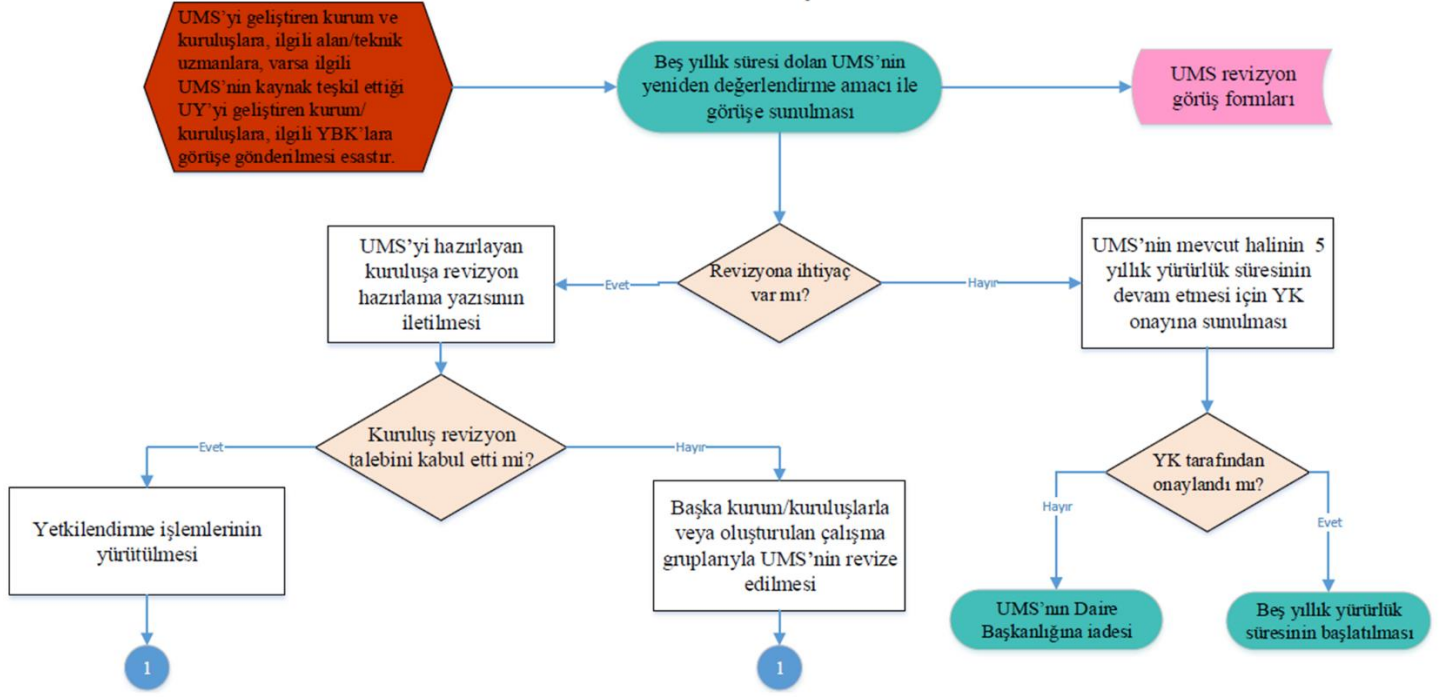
UMS'yi geliştiren kurum ve kuruluşlara, ilgili alan/teknik uzmanlara, varsa ilgili UMS'nin kaynak teşkil ettiği UY'yi geliştiren kurum/ kuruluşlara, ilgili YBK'lara görüşe gönderilmesi esastır.

Beş yıllık süresi dolan UMS'nin yeniden değerlendirme amacı ile görüşe sunulması

UMS revizyon görüş formları

Revizyona ihtiyaç var mı?

Evet

UMS'yi hazırlayan kuruluşa revizyon hazırlama yazısının iletilmesi

Hayır

UMS'nin mevcut halinin 5 yıllık yürürlük süresinin devam etmesi için YK onayına sunulması

Kuruluş revizyon talebini kabul etti mi?

Evet

Yetkilendirme işlemlerinin yürütülmesi

1

Hayır

Başka kurum/kuruluşlarla veya oluşturulan çalışma gruplarıyla UMS'nin revize edilmesi

1

YK tarafından onaylandı mı?

Hayır

UMS'nın Daire Başkanlığına iadesi

Evet

Beş yıllık yürürlük süresinin başlatılması